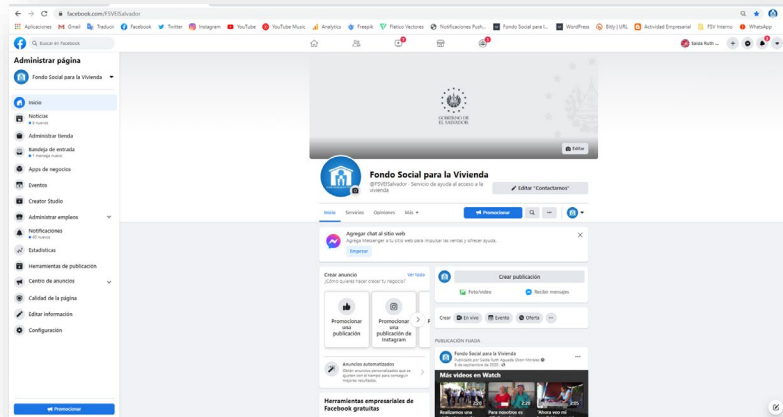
facebook.com/FSVElSalvador

Aplicaciones Gmail Traducir Facebook Twitter Instagram YouTube YouTube Music Analytics Freepik Plataci Vectores Notificaciones Push... Fondo Social para l... WordPress Bitly | URL Actividad Empresarial FSV Interno WhatsApp

Q Buscar en Facebook

Saida Ruth ...

Administrar página

Fondo Social para la Vivienda

Inicio

Noticias
6 nuevas

Administrar tienda

Bandeja de entrada
1 mensaje nuevo

Apps de negocios

Eventos

Creator Studio

Administrar empleos

Notificaciones
40 nuevas

Estadísticas

Herramientas de publicación

Centro de anuncios

Calidad de la página

Editar información

Configuración

Promocionar

GOBIERNO DE EL SALVADOR

Editar

Fondo Social para la Vivienda
@FSVElSalvador · Servicio de ayuda al acceso a la vivienda

Editar "Contactarnos"

Inicio Servicios Opiniones Más

Promocionar

Agregar chat al sitio web
Agrega Messenger a tu sitio web para impulsar las ventas y ofrecer ayuda.
Empezar

Crear anuncio
¿Cómo quieres hacer crecer tu negocio?
Ver todo

Promocionar una publicación

Promocionar una publicación de Instagram

Anuncios automatizados
Obtén anuncios personalizados que se ajusten con el tiempo para conseguir mejores resultados.

Herramientas empresariales de Facebook gratuitas

Crear publicación

Foto/video

Recibir mensajes

Crear En vivo Evento Oferta

PUBLICACIÓN FIJADA

Fondo Social para la Vivienda
Publicado por Saida Ruth Aguada Osori Morales
8 de septiembre de 2020

Más videos en Watch

Realizamos una

Para nosotros es

"Ahora voy mi